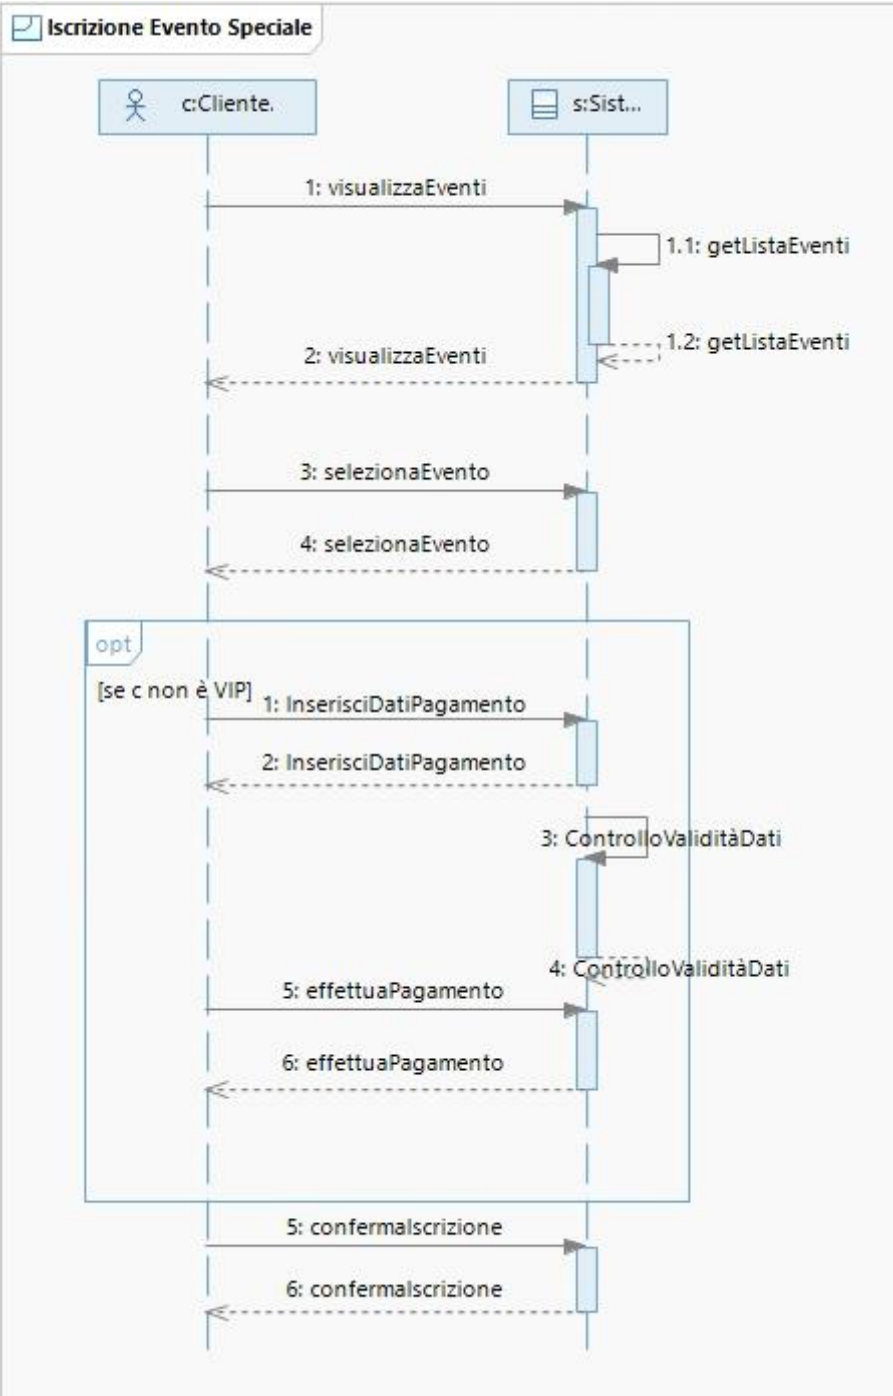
Iscrizione Evento Speciale

c:Cliente.

s:Sist...

1: visualizzaEventi

1.1: getListaEventi

1.2: getListaEventi

2: visualizzaEventi

3: selezionaEvento

4: selezionaEvento

opt

[se c non è VIP]

1: InserisciDatiPagamento

2: InserisciDatiPagamento

3: ControlloValiditàDati

4: ControlloValiditàDati

5: effettuaPagamento

6: effettuaPagamento

5: confermaIscrizione

6: confermaIscrizione